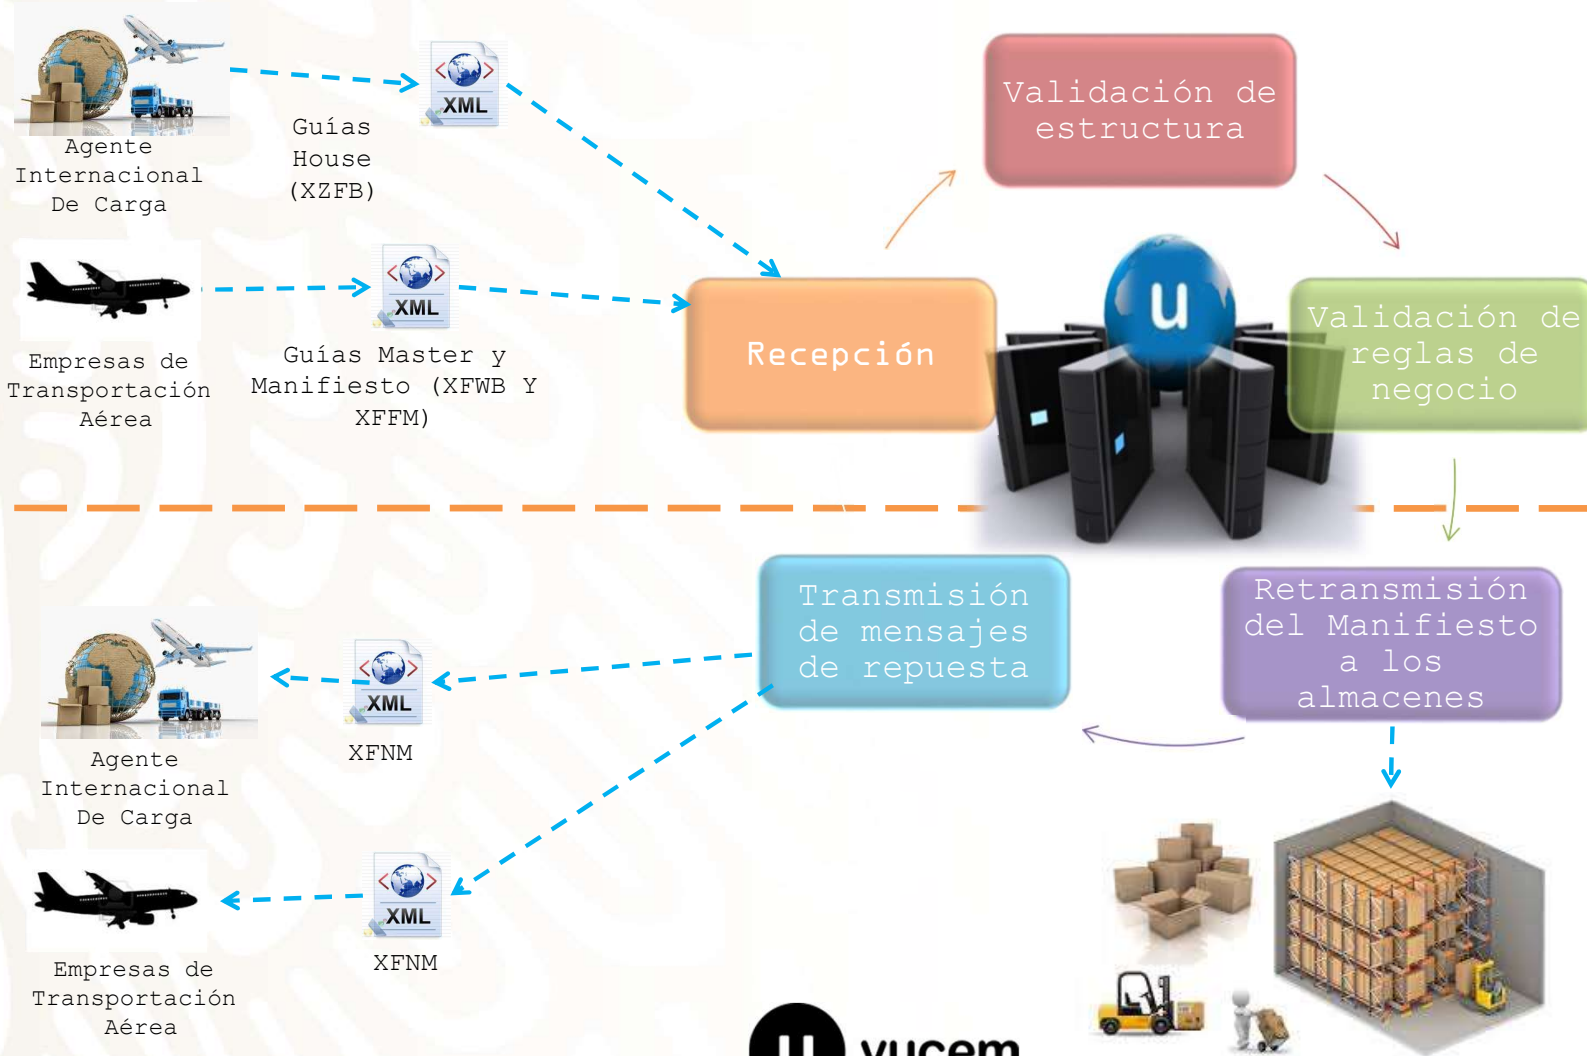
Agente Internacional De Carga

XML

Guías House (XZFB)

Empresas de Transportación Aérea

XML

Guías Master y Manifiesto (XFWB Y XFFM)

Validación de estructura

Recepción

u

Validación de reglas de negocio

Transmisión de mensajes de repuesta

Retransmisión del Manifiesto a los almacenes

XML

XFNM

Agente Internacional De Carga

XML

XFNM

Empresas de Transportación Aérea

vucem